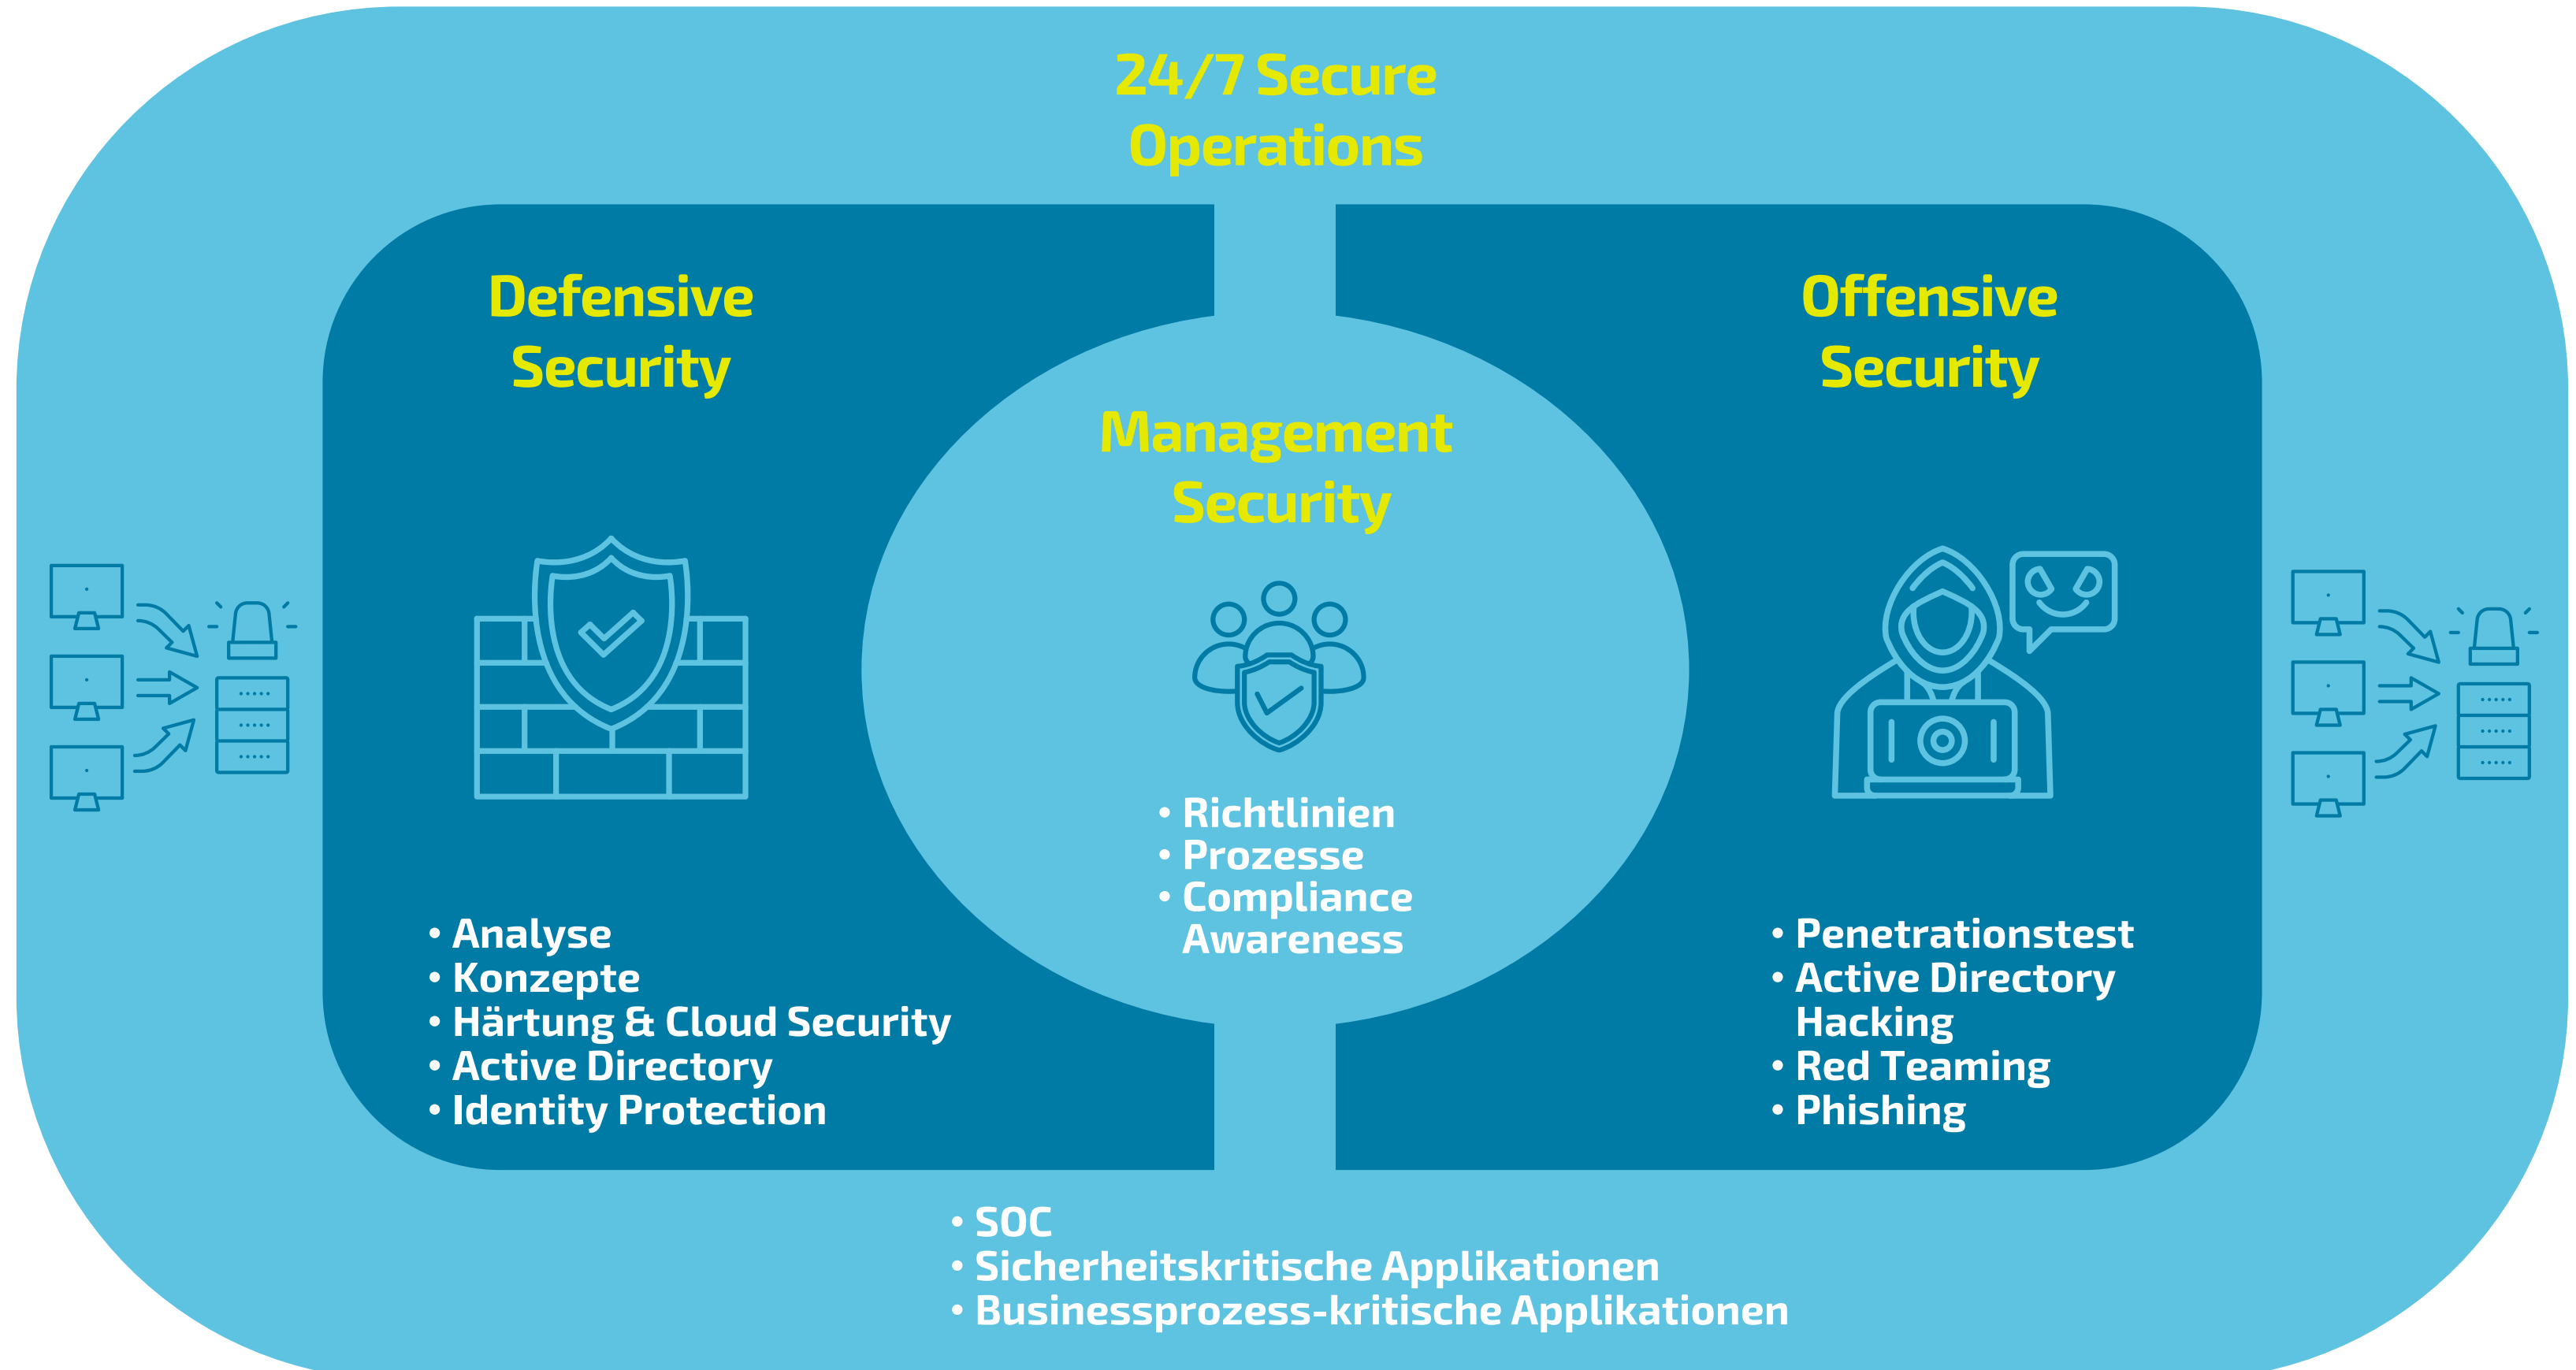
24/7 Secure Operations

Defensive Security

- Analyse
- Konzepte
- Härtung & Cloud Security
- Active Directory
- Identity Protection

Management Security

- Richtlinien
- Prozesse
- Compliance Awareness

Offensive Security

- Penetrationstest
- Active Directory Hacking
- Red Teaming
- Phishing

- SOC
- Sicherheitskritische Applikationen
- Businessprozess-kritische Applikationen